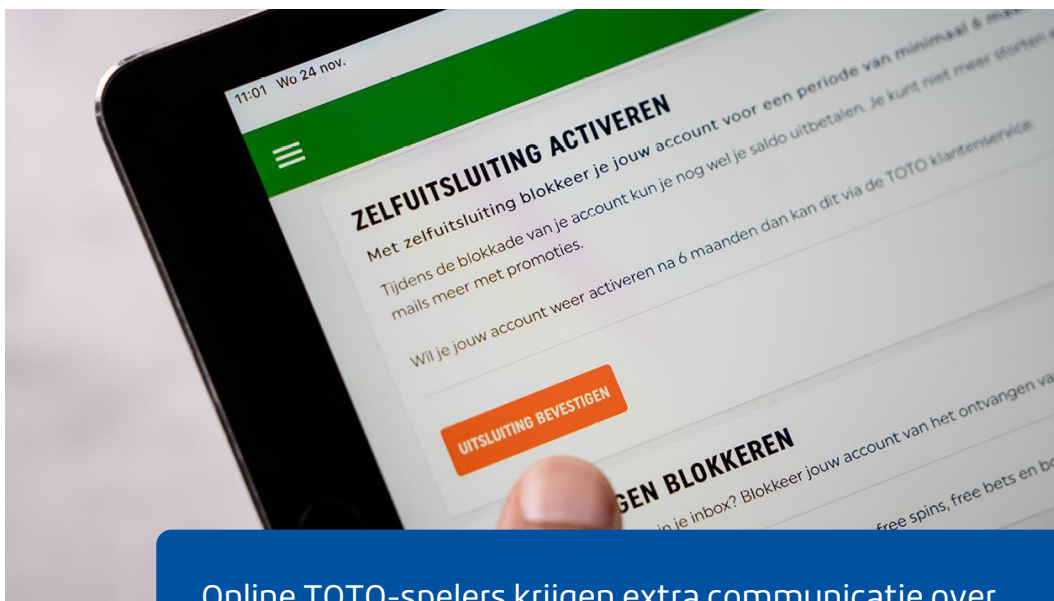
11:01 Wo 24 nov.

ZELFUITSLUITING ACTIVEREN

Met zelfuitsluiting blokkeer je jouw account voor een periode van minimaal 6 ma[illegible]

Tijdens de blokkade van je account kun je nog wel je saldo uitbetalen. Je kunt niet meer storten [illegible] mails meer met promoties.

Wil je jouw account weer activeren na 6 maanden dan kan dit via de TOTO klantenservice.

UITSLUITING BEVESTIGEN

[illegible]GEN BLOKKEREN

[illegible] je inbox? Blokkeer jouw account van het ontvangen va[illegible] free spins, free bets en bo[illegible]

Online TOTO-spelers krijgen extra communicatie over